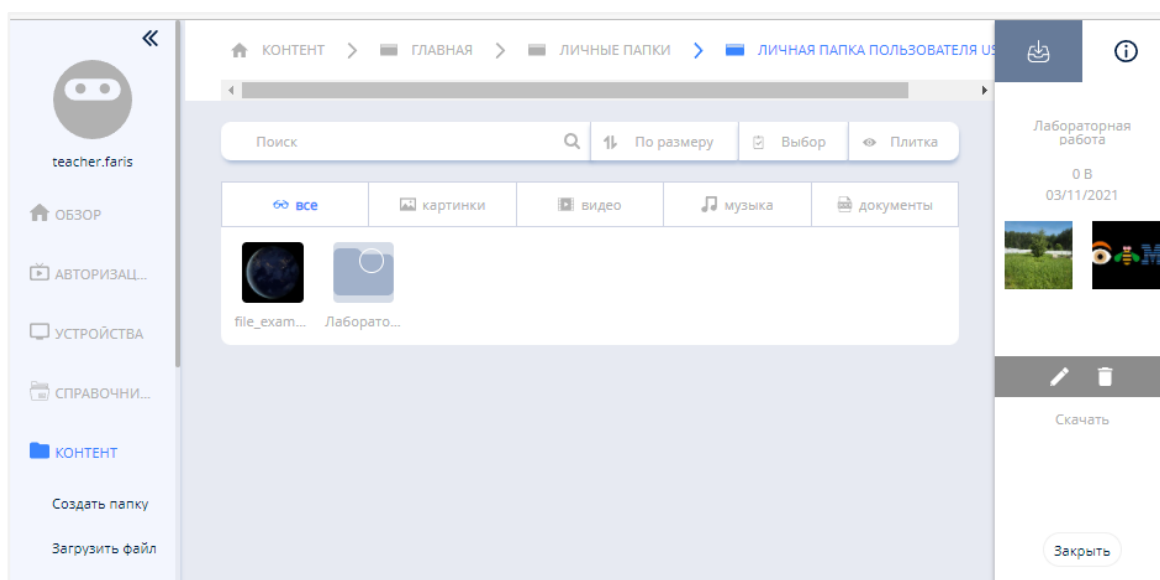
«

teacher.faris

ОБЗОР

АВТОРИЗАЦ...

УСТРОЙСТВА

СПРАВОЧНИ...

КОНТЕНТ

Создать папку

Загрузить файл

КОНТЕНТ > ГЛАВНАЯ > ЛИЧНЫЕ ПАПКИ > ЛИЧНАЯ ПАПКА ПОЛЬЗОВАТЕЛЯ US

Поиск | По размеру | Выбор | Плитка

все | картинки | видео | музыка | документы

file_exam...

Лаборато...

Лабораторная работа

0 B

03/11/2021

Скачать

Закрыть